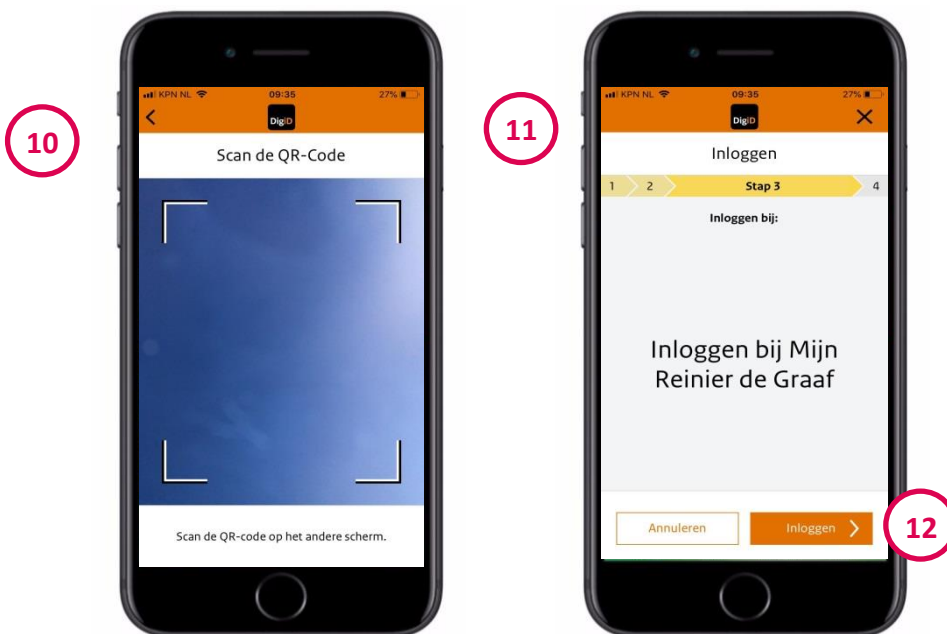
10

KPN NL 09:35 27%

DigiD

Scan de QR-Code

Scan de QR-code op het andere scherm.

11

KPN NL 09:35 27%

DigiD

Inloggen

1 2 Stap 3 4

Inloggen bij:

Inloggen bij Mijn Reinier de Graaf

Annuleren

Inloggen

12